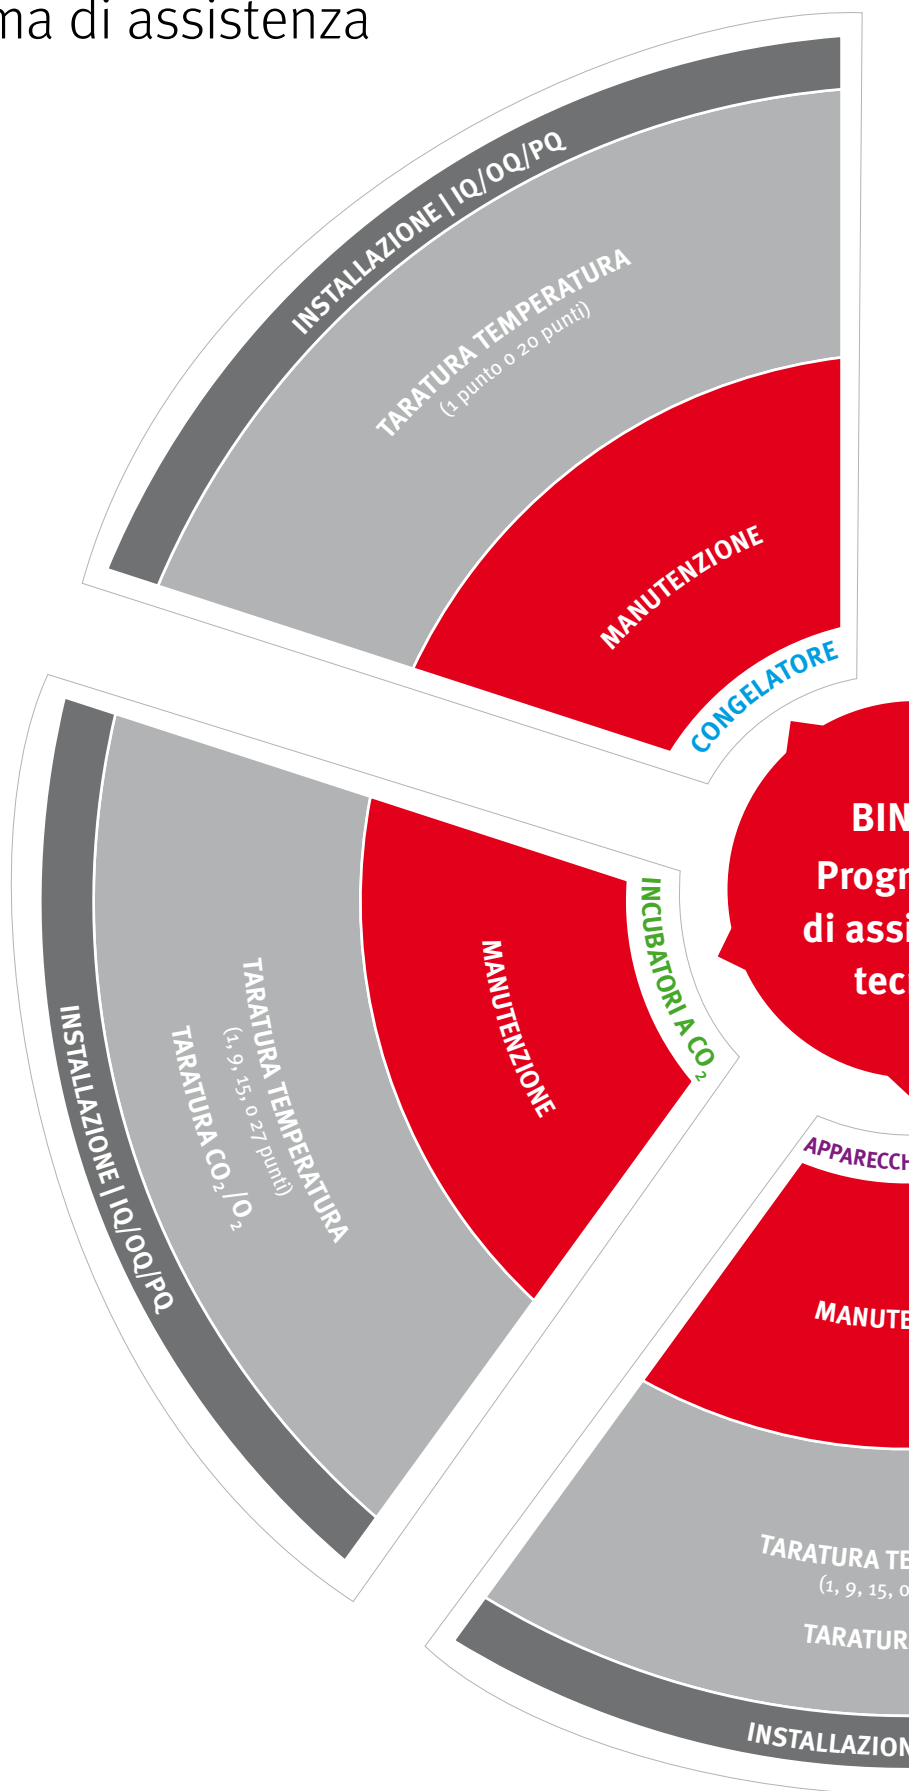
ma di assistenza

INSTALLAZIONE | IQ/OQ/PQ

TARATURA TEMPERATURA
(1 punto o 20 punti)

MANUTENZIONE

CONGELATORE

BIN
Progr
di assi
tec

INCUBATORI A $CO_2$

MANUTENZIONE

TARATURA TEMPERATURA
(1, 9, 15, o 27 punti)
TARATURA $CO_2/O_2$

INSTALLAZIONE | IQ/OQ/PQ

APPARECCH

MANUTE

TARATURA TE
(1, 9, 15, o

TARATUR

INSTALLAZION